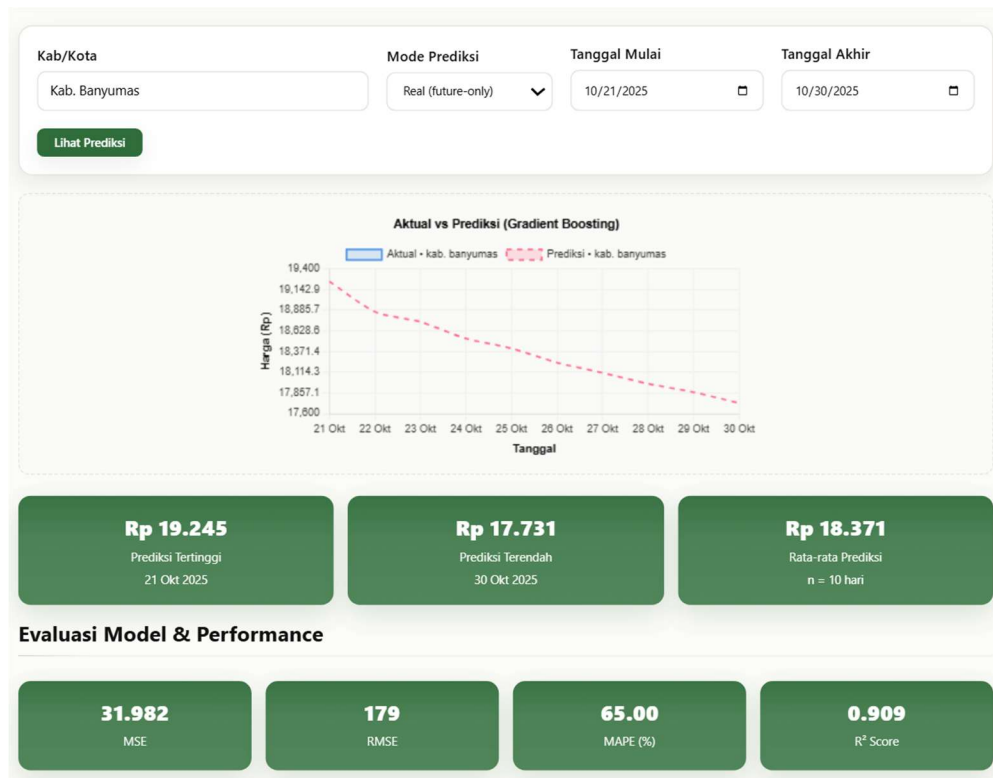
Kab/Kota
Kab. Banyumas

Mode Prediksi
Real (future-only)

Tanggal Mulai
10/21/2025

Tanggal Akhir
10/30/2025

Lihat Prediksi

Aktual vs Prediksi (Gradient Boosting)

Aktual • kab. banyumas
Prediksi • kab. banyumas

19,400
19,142.9
18,885.7
18,628.6
18,371.4
18,114.3
17,857.1
17,600

Harga (Rp)

21 Okt 22 Okt 23 Okt 24 Okt 25 Okt 26 Okt 27 Okt 28 Okt 29 Okt 30 Okt

Tanggal

Rp 19.245
Prediksi Tertinggi
21 Okt 2025

Rp 17.731
Prediksi Terendah
30 Okt 2025

Rp 18.371
Rata-rata Prediksi
n = 10 hari

Evaluasi Model & Performance

31.982
MSE

179
RMSE

65.00
MAPE (%)

0.909
R² Score